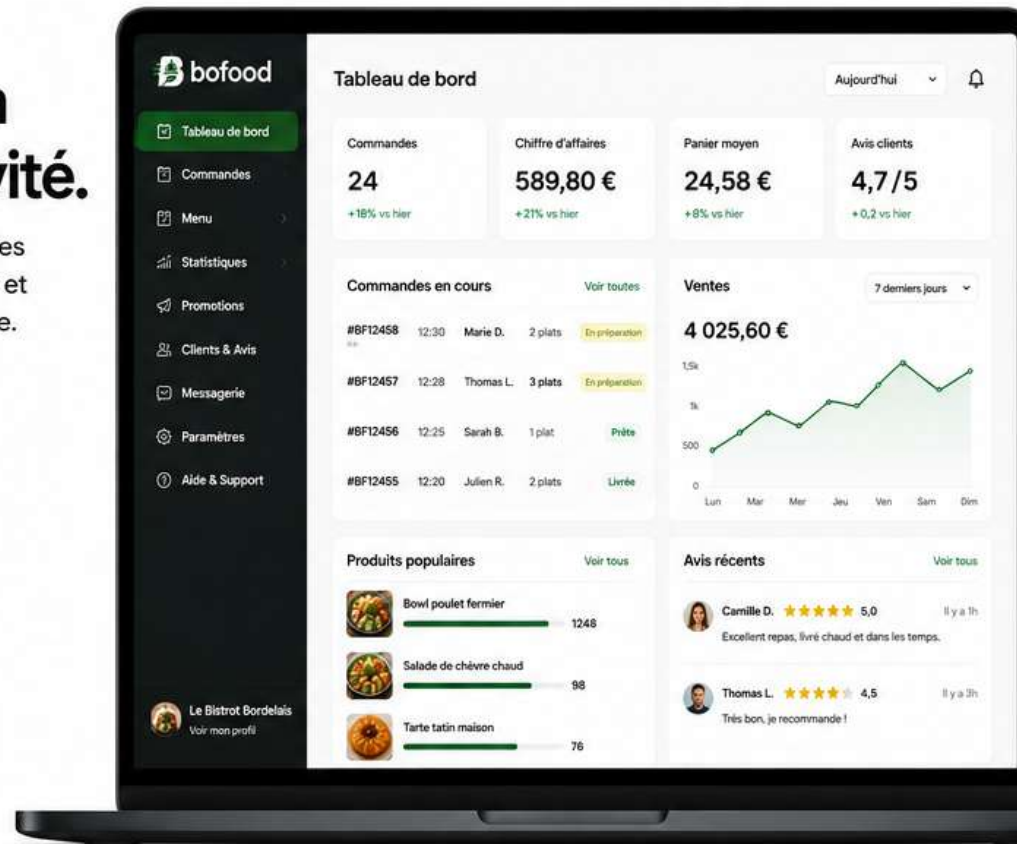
n
vité.
es
et
e.

bofood

Tableau de bord
Commandes
Menu
Statistiques
Promotions
Clients & Avis
Messagerie
Paramètres
Aide & Support

Le Bistrot Bordelais
Voir mon profil

Tableau de bord

Aujourd'hui

Commandes
24
+18% vs hier

Chiffre d'affaires
589,80 €
+21% vs hier

Panier moyen
24,58 €
+8% vs hier

Avis clients
4,7 / 5
+0,2 vs hier

Commandes en cours
Voir toutes

| | | | | |
|---|---|---|---|---|
| #BF12458 | 12:30 | Marie D. | 2 plats | En préparation |
| #BF12457 | 12:28 | Thomas L. | 3 plats | En préparation |
| #BF12456 | 12:25 | Sarah B. | 1 plat | Prête |
| #BF12455 | 12:20 | Julien R. | 2 plats | Livrée |

Ventes
7 derniers jours
4 025,60 €
1,5k
1k
500
0
Lun Mar Mer Jeu Ven Sam Dim

Produits populaires
Voir tous
Bowl poulet fermier 1248
Salade de chèvre chaud 98
Tarte tatin maison 76

Avis récents
Voir tous
Camille D. ★★★★★ 5,0 Il y a 1h
Excellent repas, livré chaud et dans les temps.
Thomas L. ★★★★ 4,5 Il y a 3h
Très bon, je recommande !